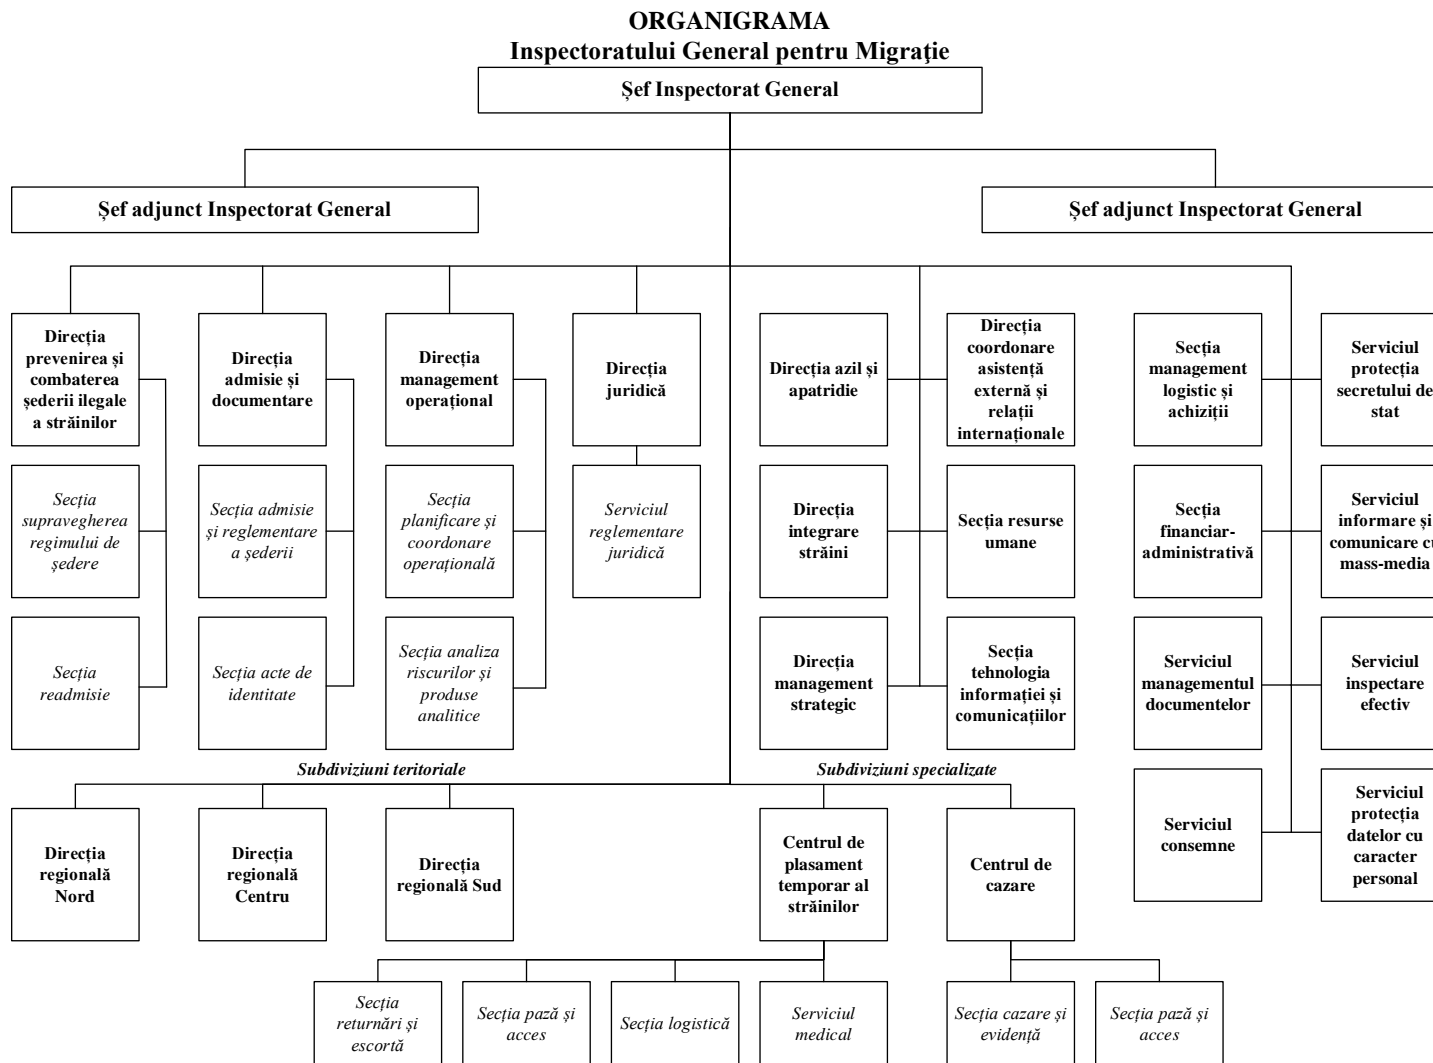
ORGANIGRAMA
Inspectoratului General pentru Migraţie

Șef Inspectorat General

Șef adjunct Inspectorat General

Șef adjunct Inspectorat General

Direcția prevenirea și combaterea șederii ilegale a străinilor

Secția supravegherea regimului de ședere

Secția readmisie

Direcția admisie și documentare

Secția admisie și reglementare a șederii

Secția acte de identitate

Direcția management operațional

Secția planificare și coordonare operațională

Secția analiza riscurilor și produse analitice

Direcția juridică

Serviciul reglementare juridică

Direcția azil și apatridie

Direcția coordonare asistență externă și relații internaționale

Direcția integrare străini

Secția resurse umane

Direcția management strategic

Secția tehnologia informației și comunicațiilor

Secția management logistic și achiziții

Serviciul protecția secretului de stat

Secția financiar-administrativă

Serviciul informare și comunicare cu mass-media

Serviciul managementul documentelor

Serviciul inspectare efectiv

Serviciul consemne

Serviciul protecția datelor cu caracter personal

Subdiviziuni teritoriale

Direcția regională Nord

Direcția regională Centru

Direcția regională Sud

Subdiviziuni specializate

Centrul de plasament temporar al străinilor

Centrul de cazare

Secția returnări și escortă

Secția pază și acces

Secția logistică

Serviciul medical

Secția cazare și evidență

Secția pază și acces